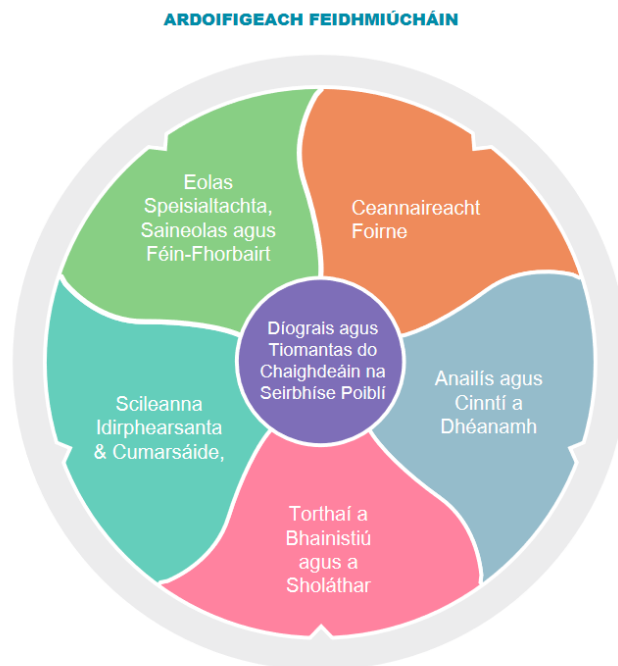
ARDOIFIGEACH FEIDHMIÚCHÁIN

Eolas Speisialtachta, Saineolas agus Féin-Fhorbairt

Ceannaireacht Foirne

Díograis agus Tiomantas do Chaighdeáin na Seirbhíse Poiblí

Scileanna Idirphearsanta & Cumarsáide,

Anailís agus Cinntí a Dhéanamh

Torthaí a Bhainistiú agus a Sholáthar